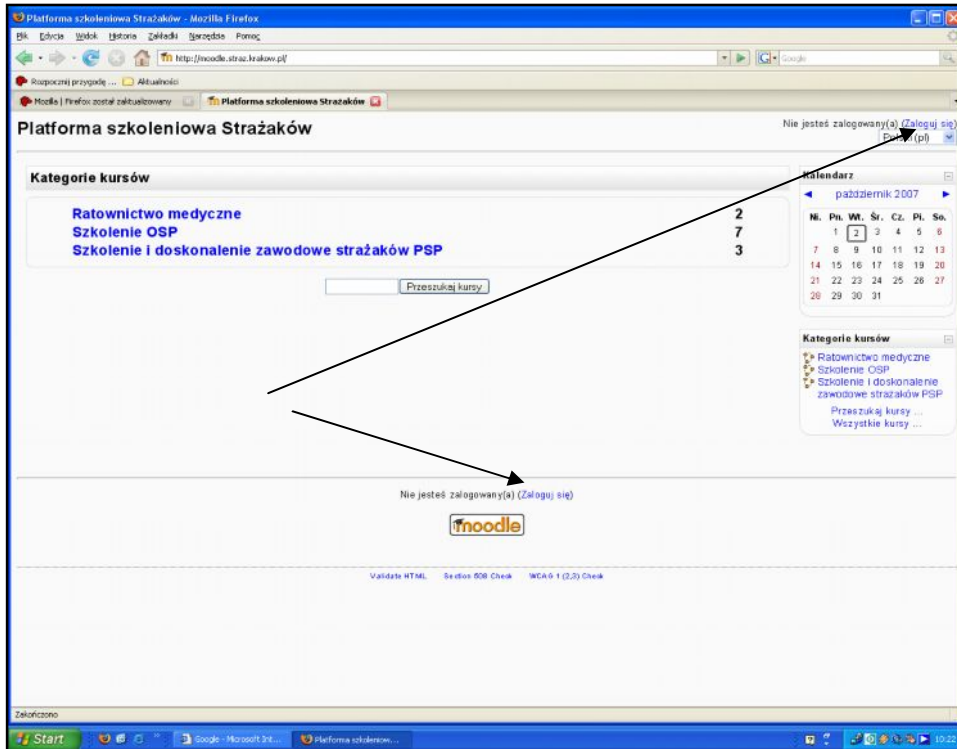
Platforma szkoleniowa Strażaków - Mozilla Firefox

Plik Edycja Widok Historia Zakładki Narzędzia Pomoc

http://moodle.straz.krakow.pl/

Google

Rozpocznij przygodę ... Aktualności

Mozilla | Firefox został zaktualizowany

Platforma szkoleniowa Strażaków

Platforma szkoleniowa Strażaków

Nie jesteś zalogowany(a) (Zaloguj się)

Polski (pl)

Kategorie kursów

| | |
|---|---|
| Ratownictwo medyczne | 2 |
| Szkolenie OSP | 7 |
| Szkolenie i doskonalenie zawodowe strażaków PSP | 3 |

Przeszukaj kursy

Kalendarz

październik 2007

| Ni. | Pn. | Wt. | Śr. | Cz. | Pi. | So. |
|---|---|---|---|---|---|---|
| | 1 | 2 | 3 | 4 | 5 | 6 |
| 7 | 8 | 9 | 10 | 11 | 12 | 13 |
| 14 | 15 | 16 | 17 | 18 | 19 | 20 |
| 21 | 22 | 23 | 24 | 25 | 26 | 27 |
| 28 | 29 | 30 | 31 | | | |

Kategorie kursów

Ratownictwo medyczne
Szkolenie OSP
Szkolenie i doskonalenie zawodowe strażaków PSP

Przeszukaj kursy ...
Wszystkie kursy ...

Nie jesteś zalogowany(a) (Zaloguj się)

moodle

Validate HTML Section 508 Check WCAG 1 (2,3) Check

Zakończono

Start

Google - Microsoft Int...

Platforma szkoleniow...

10:22